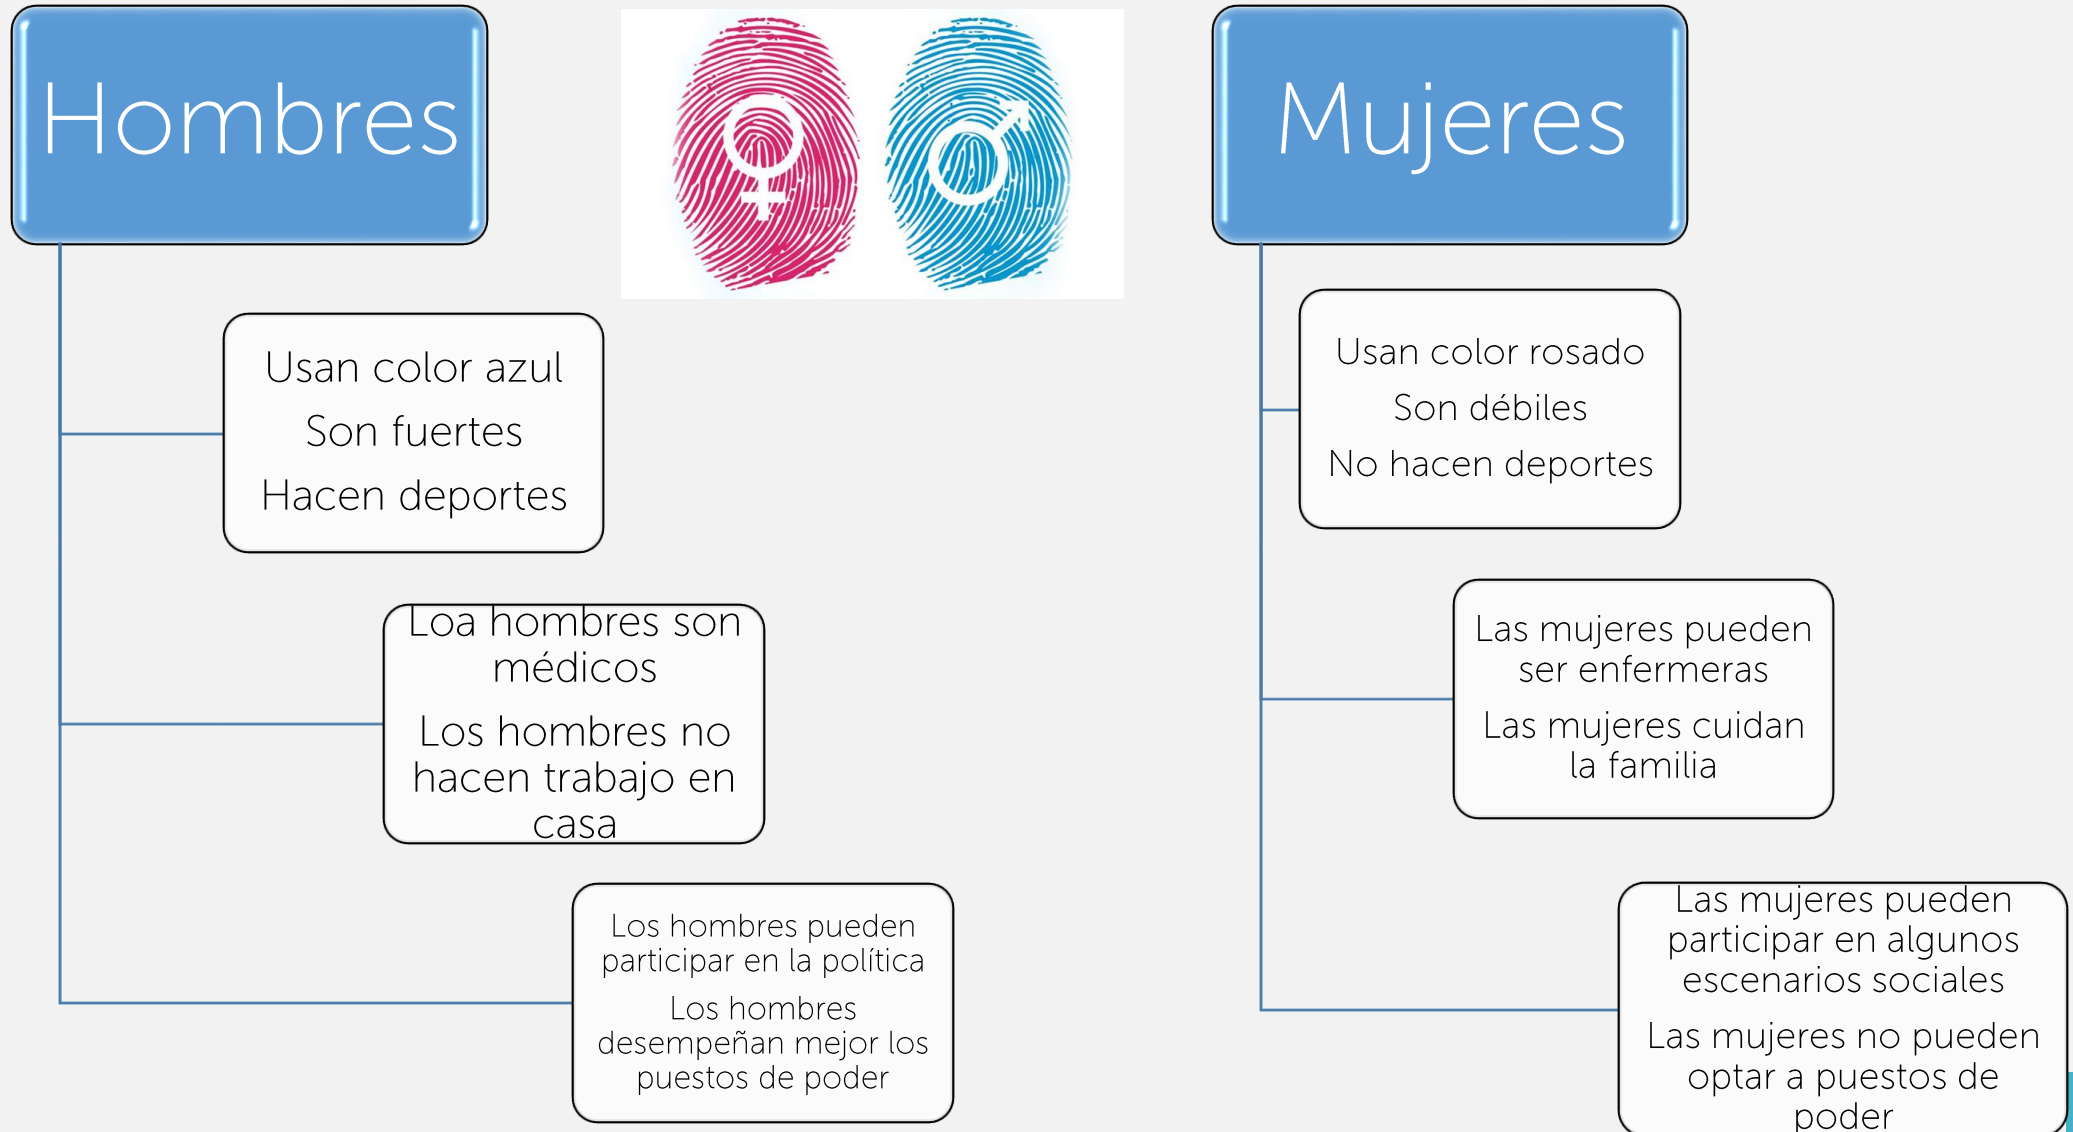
Hombres

Usan color azul
Son fuertes
Hacen deportes

Loa hombres son médicos
Los hombres no hacen trabajo en casa

Los hombres pueden participar en la política
Los hombres desempeñan mejor los puestos de poder

Mujeres

Usan color rosado
Son débiles
No hacen deportes

Las mujeres pueden ser enfermeras
Las mujeres cuidan la familia

Las mujeres pueden participar en algunos escenarios sociales
Las mujeres no pueden optar a puestos de poder